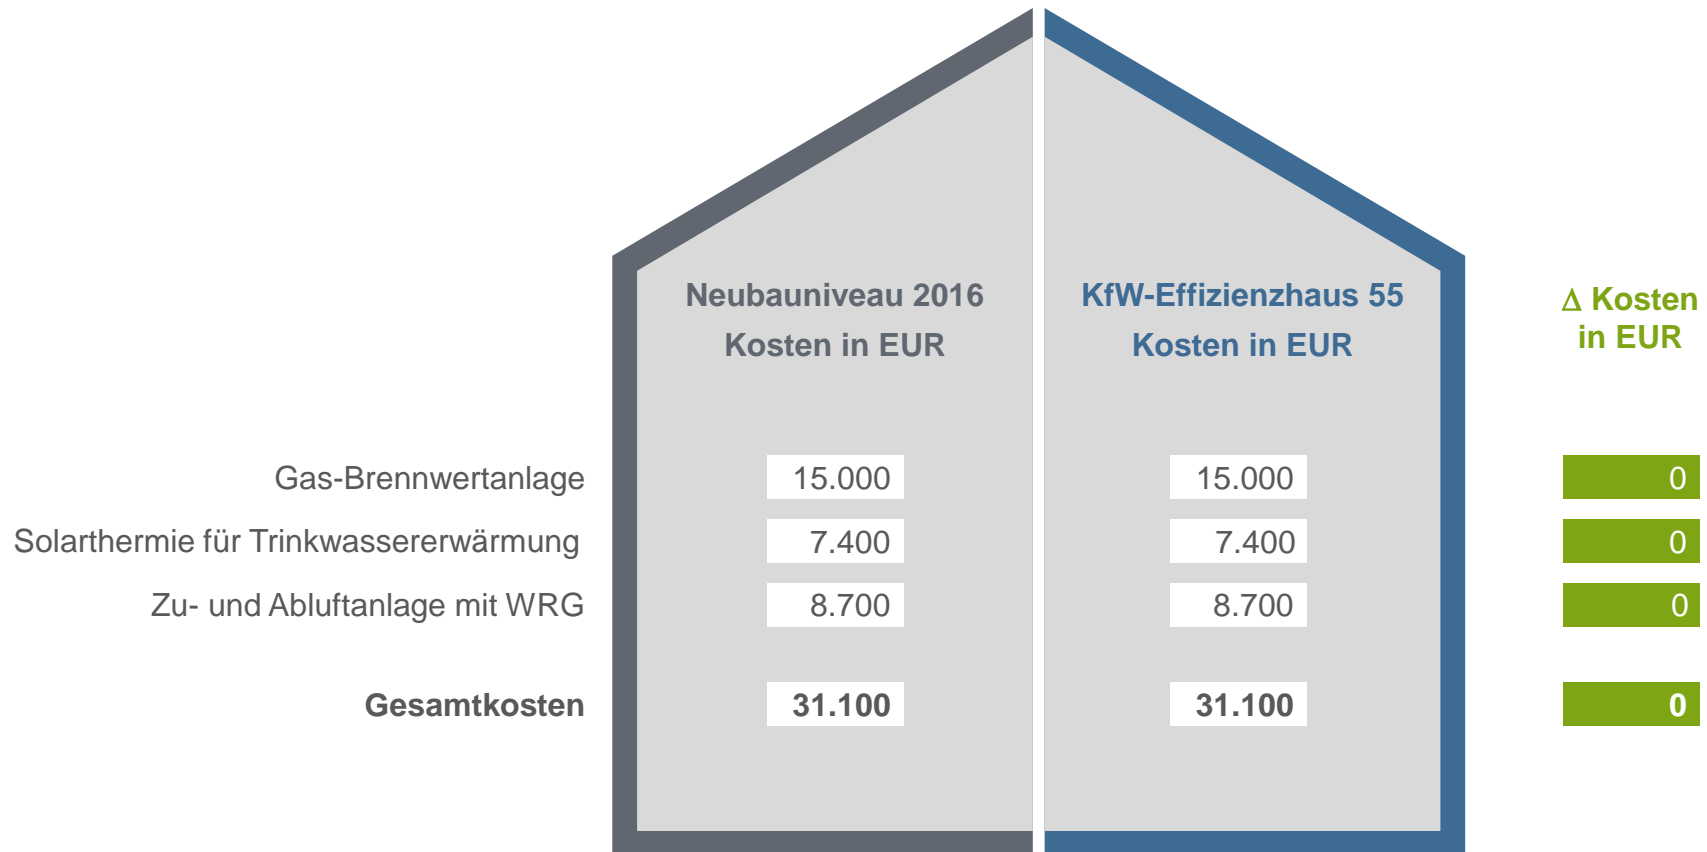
|  | Neubauniveau 2016 Kosten in EUR | KfW-Effizienzhaus 55 Kosten in EUR | Δ Kosten in EUR |
|---|---|---|---|
| Gas-Brennwertanlage | 15.000 | 15.000 | 0 |
| Solarthermie für Trinkwassererwärmung | 7.400 | 7.400 | 0 |
| Zu- und Abluftanlage mit WRG | 8.700 | 8.700 | 0 |
| **Gesamtkosten** | **31.100** | **31.100** | **0** |